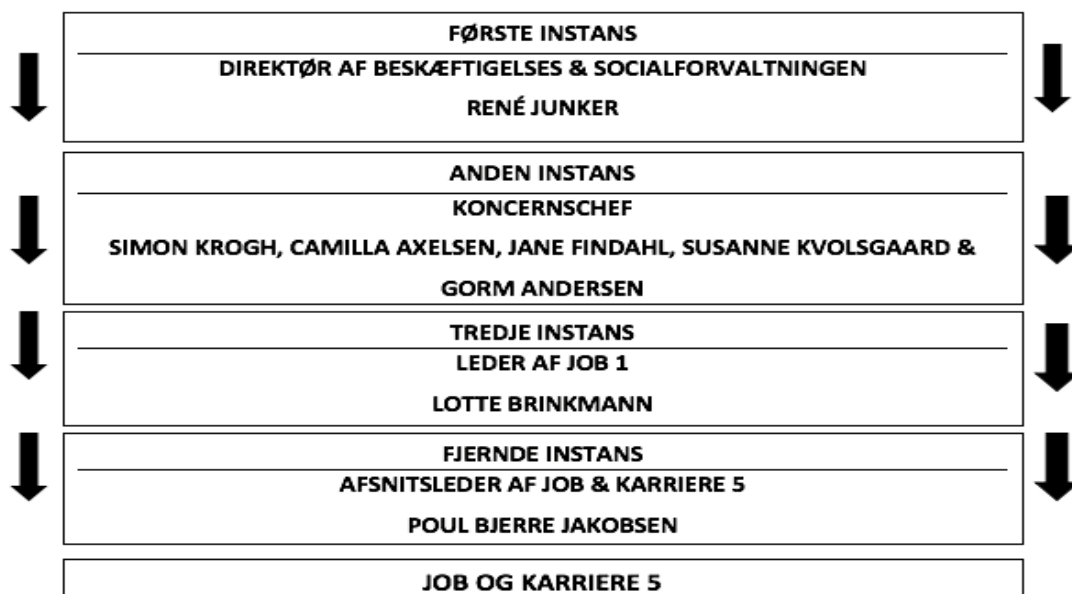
FØRSTE INSTANS

DIREKTØR AF BESKÆFTIGELSES & SOCIALFORVALTNINGEN

RENÉ JUNKER

ANDEN INSTANS

KONCERNSCHEF

SIMON KROGH, CAMILLA AXELSEN, JANE FINDAHL, SUSANNE KVOLSGAARD & GORM ANDERSEN

TREDJE INSTANS

LEDER AF JOB 1

LOTTE BRINKMANN

FJERNDE INSTANS

AFSNITSLEDER AF JOB & KARRIERE 5

POUL BJERRE JAKOBSEN

JOB OG KARRIERE 5